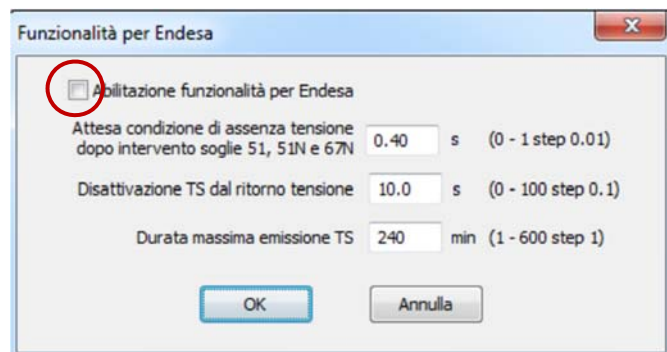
Funzionalità per Endesa

Abilitazione funzionalità per Endesa

Attesa condizione di assenza tensione dopo intervento soglie 51, 51N e 67N 0.40 s (0 - 1 step 0.01)

Disattivazione TS dal ritorno tensione 10.0 s (0 - 100 step 0.1)

Durata massima emissione TS 240 min (1 - 600 step 1)

OK Annulla